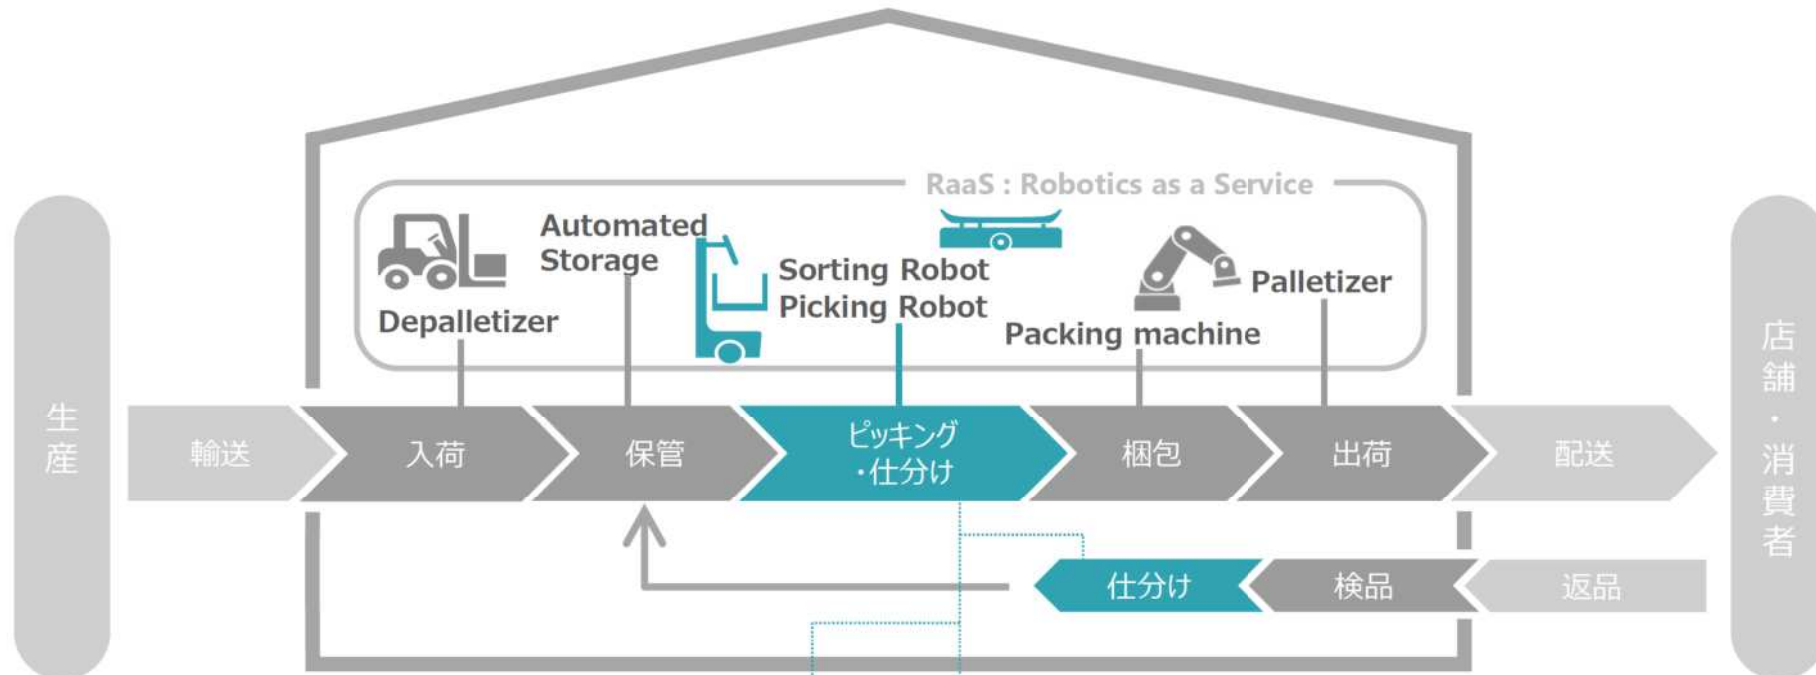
RaaS : Robotics as a Service

Depalletizer

Automated Storage

Sorting Robot
Picking Robot

Packing machine

Palletizer

生産

輸送

入荷

保管

ピッキング
・仕分け

梱包

出荷

配送

店舗・消費者

仕分け

検品

返品